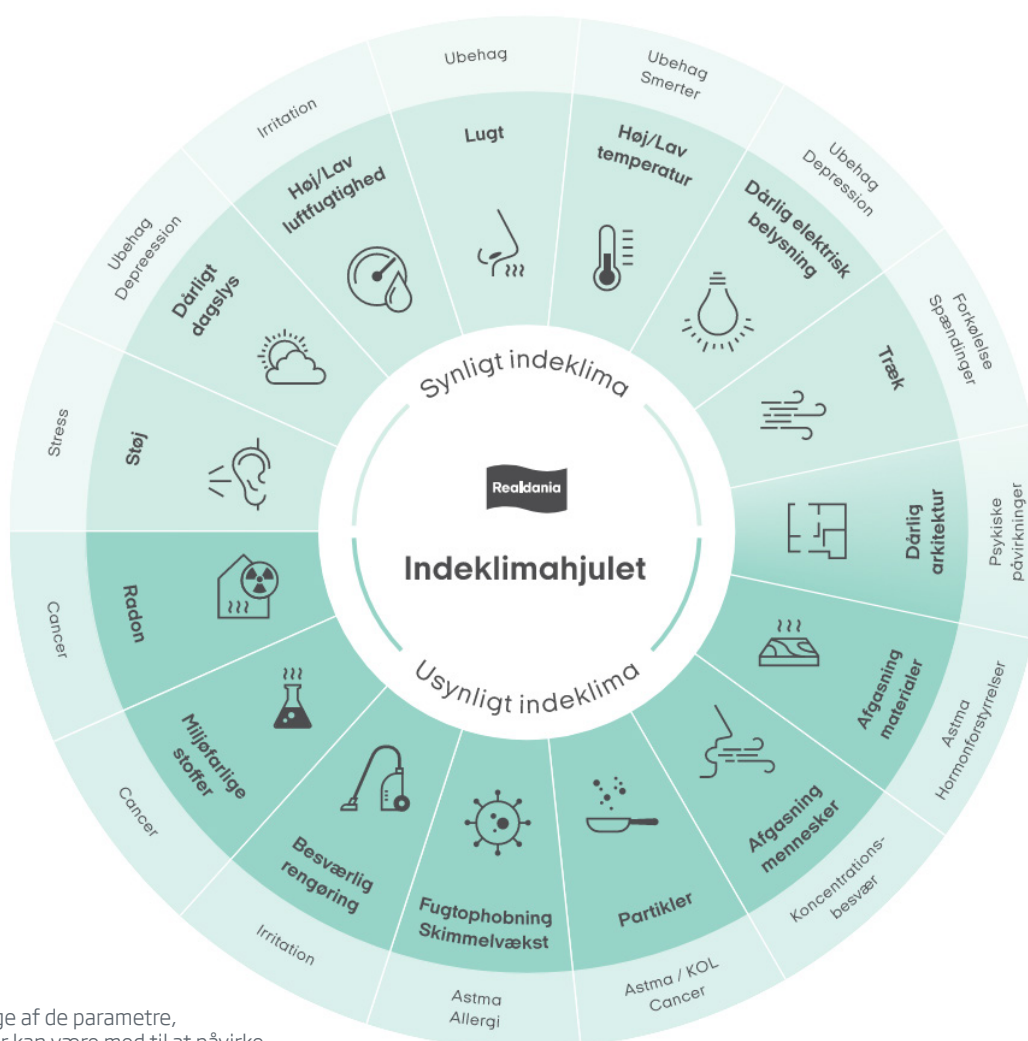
Ubehag

Ubehag
Smerter

Irritation

Lugt

Høj/Lav
temperatur

Ubehag
Depression

Høj/Lav
luftfugtighed

Dårlig elektrisk
belysning

Ubehag
Depreession

Dårligt
dagslys

Forkølelse
Spændinger

Træk

Synligt indeklima

Stress

Støj

Realdania

Dårlig
arkitektur

Psykiske
påvirkninger

Indeklimahjulet

Cancer

Radon

Afgasning
materialer

Usynligt indeklima

Astma
Hormonforstyrrelser

Miljøfarlige
stoffer

Afgasning
mennesker

Cancer

Besværlig
rengøring

Koncentrations-
besvær

Fugtophobning
Skimmelvækst

Partikler

Irritation

Astma
Allergi

Astma / KOL
Cancer

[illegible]ge af de parametre,
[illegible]r kan være med til at påvirke